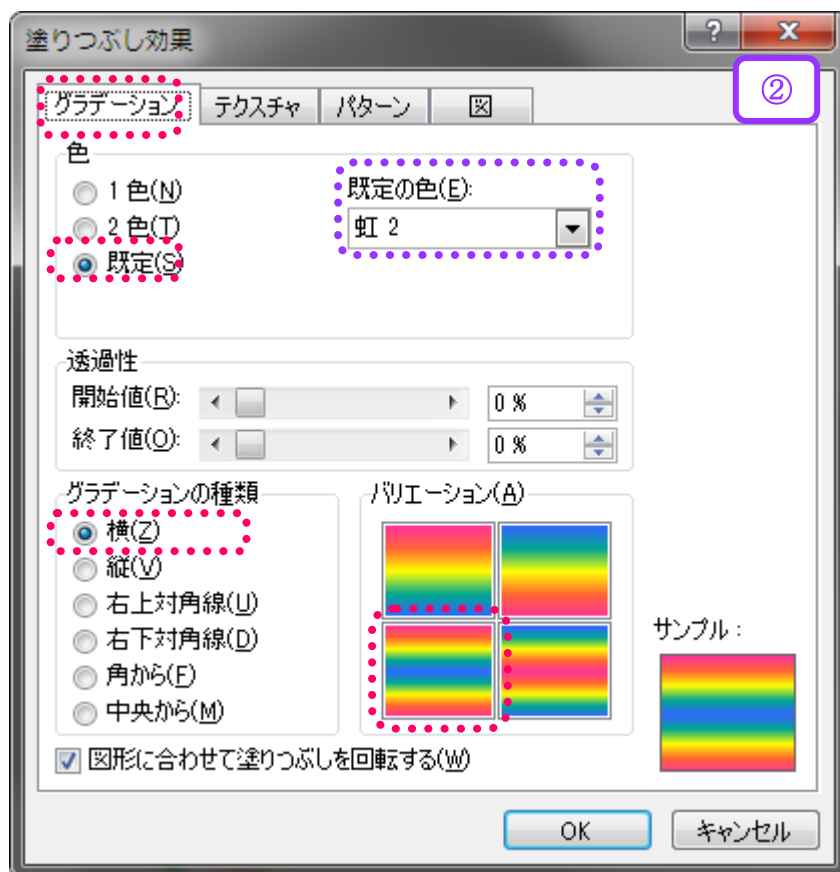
塗りつぶし効果

?
x

②

グラデーション
テクスチャ
パターン
図

色
1 色(N)
2 色(T)
既定(S)

既定の色(E):
虹 2

透過性
開始値(R):
0 %
終了値(O):
0 %

グラデーションの種類
横(Z)
縦(V)
右上対角線(U)
右下対角線(D)
角から(F)
中央から(M)

バリエーション(A)

サンプル:

図形に合わせて塗りつぶしを回転する(W)

OK
キャンセル